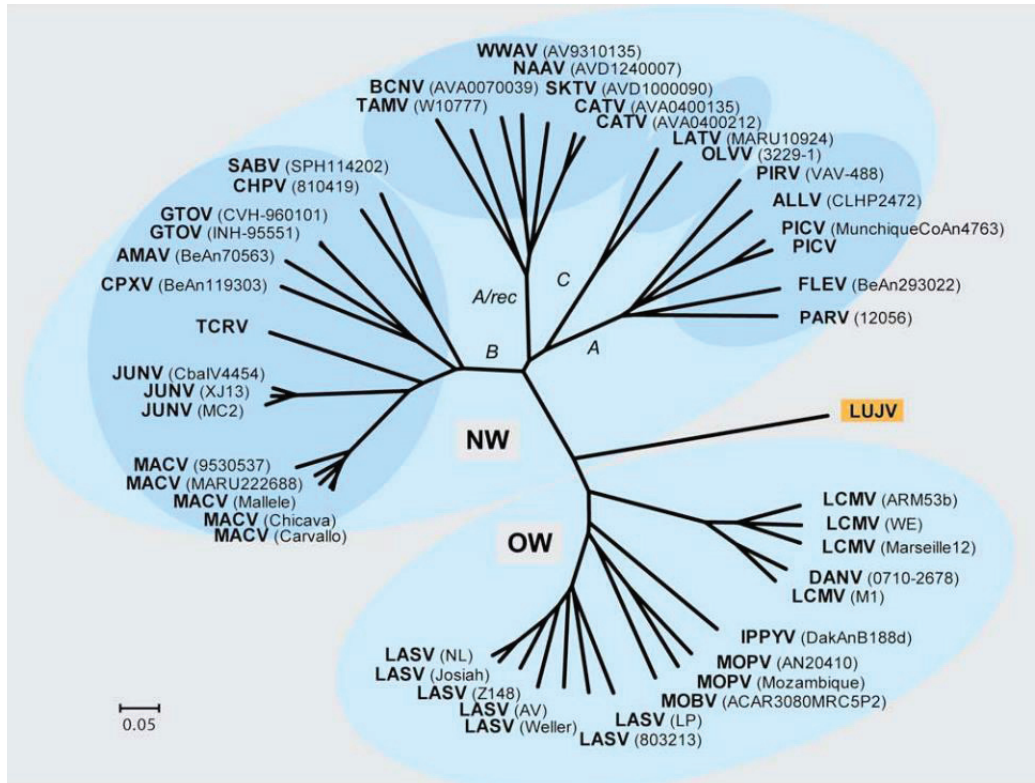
WWAV (AV9310135)
NAAV (AVD1240007)
BCNV (AVA0070039)
SKTV (AVD1000090)
TAMV (W10777)
CATV (AVA0400135)
CATV (AVA0400212)
LATV (MARU10924)
OLVV (3229-1)
SABV (SPH114202)
CHPV (810419)
PIRV (VAV-488)
ALLV (CLHP2472)
GTOV (CVH-960101)
GTOV (INH-95551)
PICV (MunchiqueCoAn4763)
PICV
AMAV (BeAn70563)
CPXV (BeAn119303)
A/rec
C
FLEV (BeAn293022)
PARV (12056)
TCRV
B
A
JUNV (CbalV4454)
JUNV (XJ13)
JUNV (MC2)
LUJV
NW
MACV (9530537)
MACV (MARU222688)
MACV (Mallele)
MACV (Chicava)
MACV (Carvallo)
LCMV (ARM53b)
LCMV (WE)
LCMV (Marseille12)
OW
DANV (0710-2678)
LCMV (M1)
IPPYV (DakAnB188d)
LASV (NL)
LASV (Josiah)
MOPV (AN20410)
MOPV (Mozambique)
LASV (Z148)
LASV (AV)
MOBV (ACAR3080MRC5P2)
LASV (Weller)
LASV (LP)
LASV (803213)
0.05